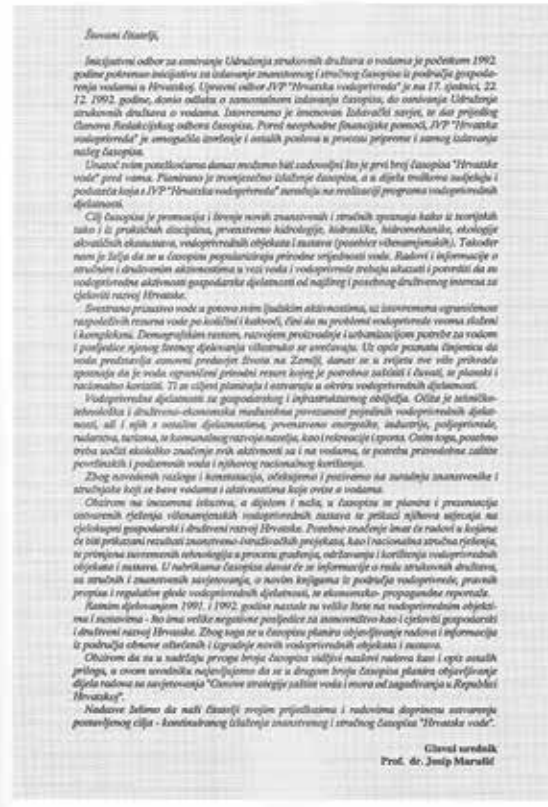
Štovani čitatelji,

Inicijativni odbor za osnivanje Udruženja strukovnih društava o vodama je početkom 1992. godine pokrenuo inicijativu za izdavanje znanstvenog i stručnog časopisa iz područja gospodarenja vodama u Hrvatskoj. Upravni odbor JVP "Hrvatska vodoprivreda" je na 17. sjednici, 22. 12. 1992. godine, donio odluku o samostalnom izdavanju časopisa, do osnivanja Udruženja strukovnih društava o vodama. Istovremeno je imenovan Izdavački savjet, te dat prijedlog članova Redakcijskog odbora časopisa. Pored neophodne financijske pomoći, JVP "Hrvatska vodoprivreda" je omogućila izvršenje i ostalih poslova u procesu pripreme i samog izdavanja našeg časopisa.

Unatoč svim poteškoćama danas možemo biti zadovoljni što je prvi broj časopisa "Hrvatske vode" pred vama. Planirano je tromjesečno izlaženje časopisa, a u dijelu troškova sudjeluju i poduzeća koja s JVP "Hrvatska vodoprivreda" surađuju na realizaciji programa vodoprivrednih djelatnosti.

Cilj časopisa je promocija i širenje novih znanstvenih i stručnih spoznaja kako iz teorijskih tako i iz praktičnih disciplina, prvenstveno hidrologije, hidraulike, hidromehanike, ekologije akvatičnih ekosustava, vodoprivrednih objekata i sustava (posebice višenamjenskih). Također nam je želja da se u časopisu popularizira prirodne vrijednosti voda. Radovi i informacije o stručnim i društvenim aktivnostima u vezi voda i vodoprivrede trebaju ukazati i potvrditi da su vodoprivredne aktivnosti gospodarske djelatnosti od najšireg i posebnog društvenog interesa za cjeloviti razvoj Hrvatske.

Svestrano priznato vode u gotovo svim ljudskim aktivnostima, uz istovremeno ograničenost raspoloživih resursa vode po količini i kakvoći, čini da su problemi vodoprivrede veoma složeni i kompleksni. Demografskim rastom, razvojem proizvodnje i urbanizacijom potrebe za vodom i posljedice njenog štetnog djelovanja višestruko se uvećavaju. Uz opće poznatu činjenicu da voda predstavlja osnovni preduvjet života na Zemlji, danas se u svijetu sve više prihvaća spoznaja da je voda ograničeni prirodni resurs kojeg je potrebno zaštititi i čuvati, te planski i racionalno koristiti. Ti se ciljevi planiranju i ostvaruju u okviru vodoprivrednih djelatnosti.

Vodoprivredne djelatnosti su gospodarskog i infrastrukturnog obilježja. Očita je tehničko-tehnološka i društveno-ekonomska međusobna povezanost pojedinih vodoprivrednih djelatnosti, ali i njih s ostalim djelatnostima, prvenstveno energetike, industrije, poljoprivrede, rudarstva, turizma, te komunalnog razvoja naselja, kao i rekreacije i sporta. Osim toga, posebno treba uočiti ekološko značenje svih aktivnosti na i na vodama, te potrebu prirodnog zaštite površinskih i podzemnih voda i njihovog racionalnog korištenja.

Zbog navedenih razloga i konstatacija, očekujemo i pozivamo na suradnju znanstvenike i stručnjake koji se bave vodama i aktivnostima koje ovise o vodama.

Obzirom na inicijalnu intenciju, a dijelom i nužnost, u časopisu je planirano i prezentacija osnovnih rješenja višenamjenskih vodoprivrednih sustava te prikazi njihova utjecaja na cjelokupni gospodarski i društveni razvoj Hrvatske. Posebno značenje imat će radovi u kojima će biti prikazani rezultati znanstveno-istraživačkih projekata, kao i racionalna stručna rješenja, te primjena suvremenih tehnologija u procesu građenja, održavanja i korištenja vodoprivrednih objekata i sustava. U rubrikama časopisa davat će se informacije o radu strukovnih društava, za stručnih i znanstvenih savjetovanja, o novim knjigama iz područja vodoprivrede, pravnih propisa i regulative glede vodoprivrednih djelatnosti, te ekonomsko-propagandne reportaže.

Ratnim djelovanjem 1991. i 1992. godine nastale su velike štete na vodoprivrednim objektima i sustavima - što ima velike negativne posljedice za zaomovitvo kao i cjeloviti gospodarski i društveni razvoj Hrvatske. Zbog toga se u časopisu planira objavljivanje radova i informacija iz područja obnove oštećenih i izgradnje novih vodoprivrednih objekata i sustava.

Obzirom da su u sadržaju prvoga broja časopisa vidljivi naslovi radova kao i opis ostalih priloga, u ovom uvodniku najavljujemo da se u drugom broju časopisa planira objavljivanje dijela radova sa savjetovanja "Osnove strategije zaštite voda i mora od zagađivanja u Republici Hrvatskoj".

Nadamo se želimo da naši čitatelji svojim prijedlozima i radovima doprinesu ostvarenju postavljenog cilja - kontinuiranog izlaženja znanstvenog i stručnog časopisa "Hrvatske vode".

Glavni urednik
Prof. dr. Josip Marušić